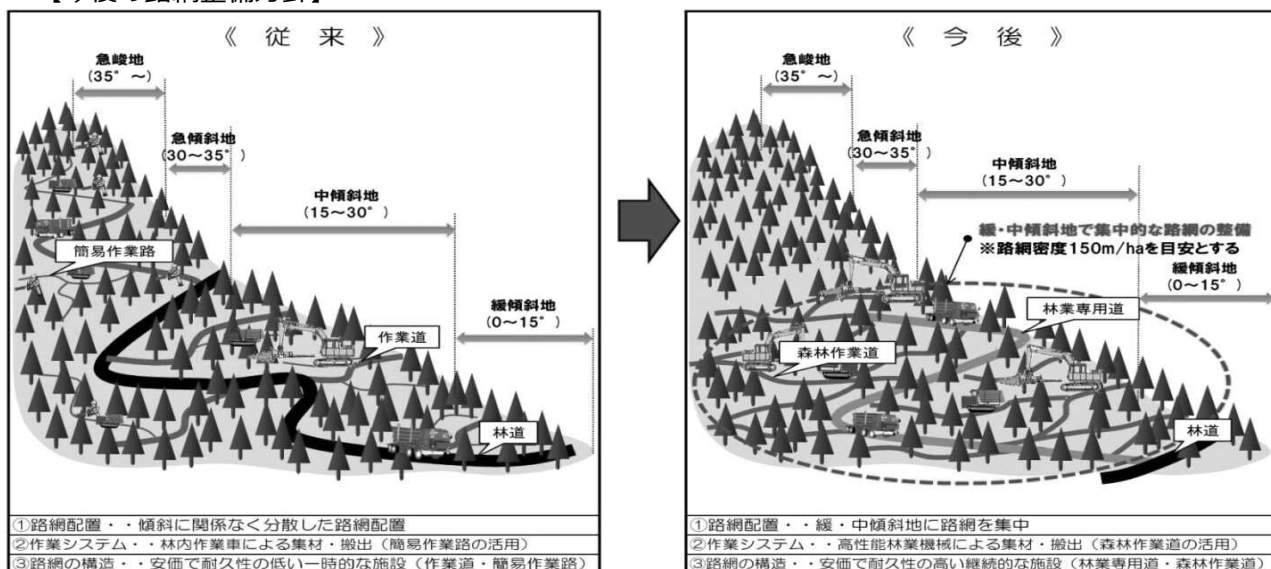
【今後の路網整備方針】

《 従 来 》

急峻地 (35° ～)

急傾斜地 (30～35° )

中傾斜地 (15～30° )

簡易作業路

作業道

緩傾斜地 (0～15° )

林道

①路網配置・・傾斜に関係なく分散した路網配置
②作業システム・・林内作業車による集材・搬出（簡易作業路の活用）
③路網の構造・・安価で耐久性の低い一時的な施設（作業道・簡易作業路）

《 今 後 》

急峻地 (35° ～)

急傾斜地 (30～35° )

中傾斜地 (15～30° )

緩・中傾斜地で集中的な路網の整備
※路網密度150m/haを目安とする

緩傾斜地 (0～15° )

林業専用道

森林作業道

林道

①路網配置・・緩・中傾斜地に路網を集中
②作業システム・・高性能林業機械による集材・搬出（森林作業道の活用）
③路網の構造・・安価で耐久性の高い継続的な施設（林業専用道・森林作業道）